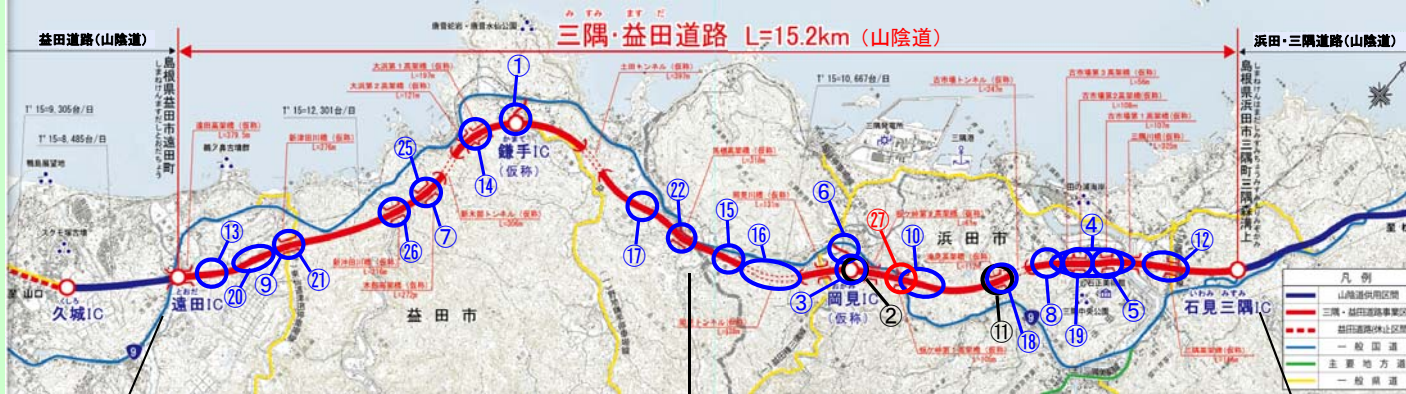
みすみ ますだ
三隅・益田道路 L=15.2km（山陰道）

益田道路（山陰道）

浜田・三隅道路（山陰道）

島根県益田市遠田町
しまねけんますだしおおだちょう

島根県浜田市三隅町三隅
しまねけんはまだしみすみちょうみすみ

唐音蛇岩・唐音水仙公園

T' 15=9,305台/日
T' 15=8,485台/日
T' 15=12,301台/日
T' 15=10,667台/日

鴨島展望地
スクモ塚古墳
鵜ノ鼻古墳群

遠田高架橋（仮称）
L=379.5m
新津田川橋（仮称）
L=276m
大浜第１高架橋（仮称）
L=197m
大浜第２高架橋（仮称）
L=121m
土田トンネル（仮称）
L=391m
新木部トンネル（仮称）
L=306m
新津田川橋（仮称）
L=216m
末島高架橋（仮称）
L=272m
黒橋高架橋（仮称）
L=316m
岡見川橋（仮称）
L=131m
岡見トンネル（仮称）
L=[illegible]
折居第２高架橋（仮称）
L=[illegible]
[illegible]高架橋（仮称）
L=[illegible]
折居第１高架橋（仮称）
L=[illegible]
古市場トンネル（仮称）
L=247m
古市場第３高架橋（仮称）
L=58m
古市場第２高架橋（仮称）
L=108m
古市場第１高架橋（仮称）
L=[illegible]
三隅川橋（仮称）
L=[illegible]
三隅高架橋（仮称）
L=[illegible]

三隅発電所
三隅港
田の浦海岸
石見三隅駅

①
②
③
④
⑤
⑥
⑦
⑧
⑨
⑩
⑪
⑫
⑬
⑭
⑮
⑯
⑰
⑱
⑲
⑳
㉑
㉒
㉕
㉖
㉗

かまて
鎌手IC
（仮称）

おかみ
岡見IC
（仮称）

くしろ
久城IC

おおだ
遠田IC

いわみ みすみ
石見三隅IC

益田市
浜田市

9

凡例
山陰道供用区間
三隅・益田道路事業区間
益田道路休止区間
一般国道
主要地方道
一般県道